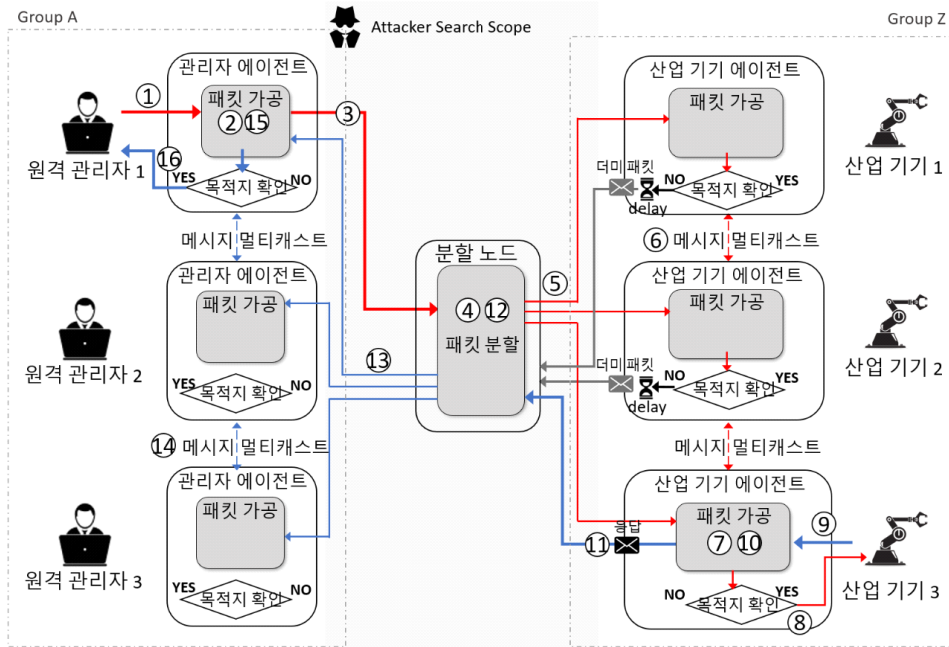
Group A

Attacker Search Scope

Group Z

관리자 에이전트

① 패킷 가공 ② ⑮

③

원격 관리자 1

⑯

YES 목적지 확인 NO

메시지 멀티캐스트

관리자 에이전트

패킷 가공

원격 관리자 2

YES 목적지 확인 NO

⑭ 메시지 멀티캐스트

관리자 에이전트

패킷 가공

원격 관리자 3

YES 목적지 확인 NO

⑬

분할 노드

④ ⑫

패킷 분할

⑤

산업 기기 에이전트

패킷 가공

더미패킷

delay

NO 목적지 확인 YES

산업 기기 1

⑥ 메시지 멀티캐스트

산업 기기 에이전트

패킷 가공

더미패킷

delay

NO 목적지 확인 YES

산업 기기 2

메시지 멀티캐스트

산업 기기 에이전트

응답

⑪

패킷 가공 ⑦ ⑩

⑨

NO 목적지 확인 YES

⑧

산업 기기 3